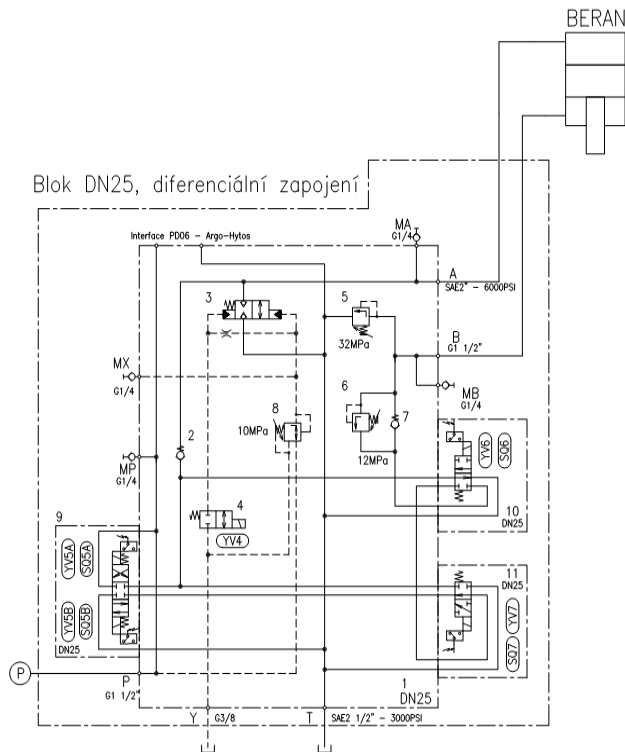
BERAN

Blok DN25, diferenciální zapojení

Interface PD06 - Argo-Hytos

MA
G1/4

A
SAE2" - 6000PSI

3

5

32MPa

B
G1 1/2"

MX
G1/4

6

7

MB
G1/4

8

10MPa

2

12MPa

YV6

SQ6

MP
G1/4

10
DN25

4

YV4

9

YV5A

SQ5A

YV5B

SQ5B

DN25

11
DN25

YV7

SQ7

P

P
G1 1/2"

1
DN25

Y G3/8

T SAE2 1/2" - 3000PSI